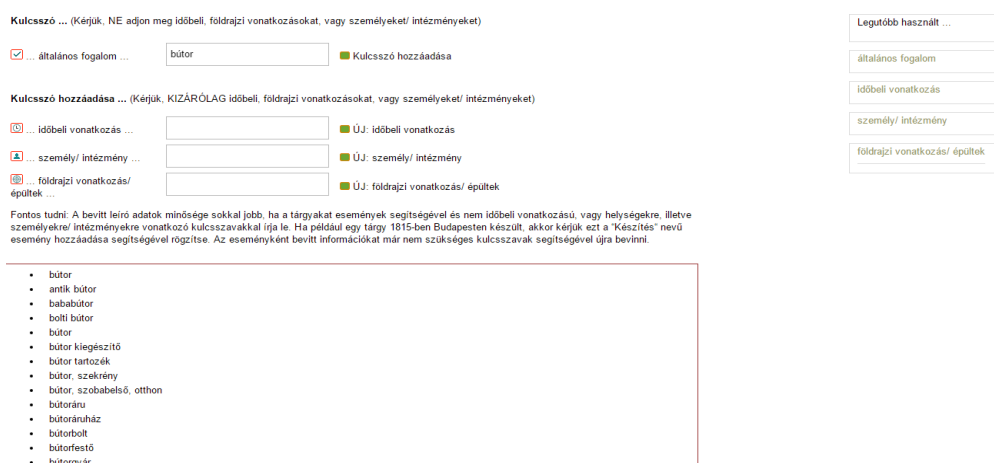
**Kulcsszó ...** (Kérjük, NE adjon meg időbeli, földrajzi vonatkozásokat, vagy személyeket/ intézményeket)

... általános fogalom ... bútor

Kulcsszó hozzáadása

**Kulcsszó hozzáadása ...** (Kérjük, KIZÁRÓLAG időbeli, földrajzi vonatkozásokat, vagy személyeket/ intézményeket)

... időbeli vonatkozás ...

ÚJ: időbeli vonatkozás

... személy/ intézmény ...

ÚJ: személy/ intézmény

... földrajzi vonatkozás/ épültek ...

ÚJ: földrajzi vonatkozás/ épültek

Fontos tudni: A bevitt leíró adatok minősége sokkal jobb, ha a tárgyakat események segítségével és nem időbeli vonatkozású, vagy helységekre, illetve személyekre/ intézményekre vonatkozó kulcsszavakkal írja le. Ha például egy tárgy 1815-ben Budapesten készült, akkor kérjük ezt a "Készítés" nevű esemény hozzáadása segítségével rögzítse. Az eseményként bevitt információkat már nem szükséges kulcsszavak segítségével újra bevinni.

- bútor
- antik bútor
- bababútor
- bolti bútor
- bútor
- bútor kiegészítő
- bútor tartozék
- bútor, szekrény
- bútor, szobabelső, otthon
- bútoráru
- bútoráruház
- bútorbolt
- bútorfestő
- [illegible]

Legutóbb használt ...

általános fogalom

időbeli vonatkozás

személy/ intézmény

földrajzi vonatkozás/ épültek